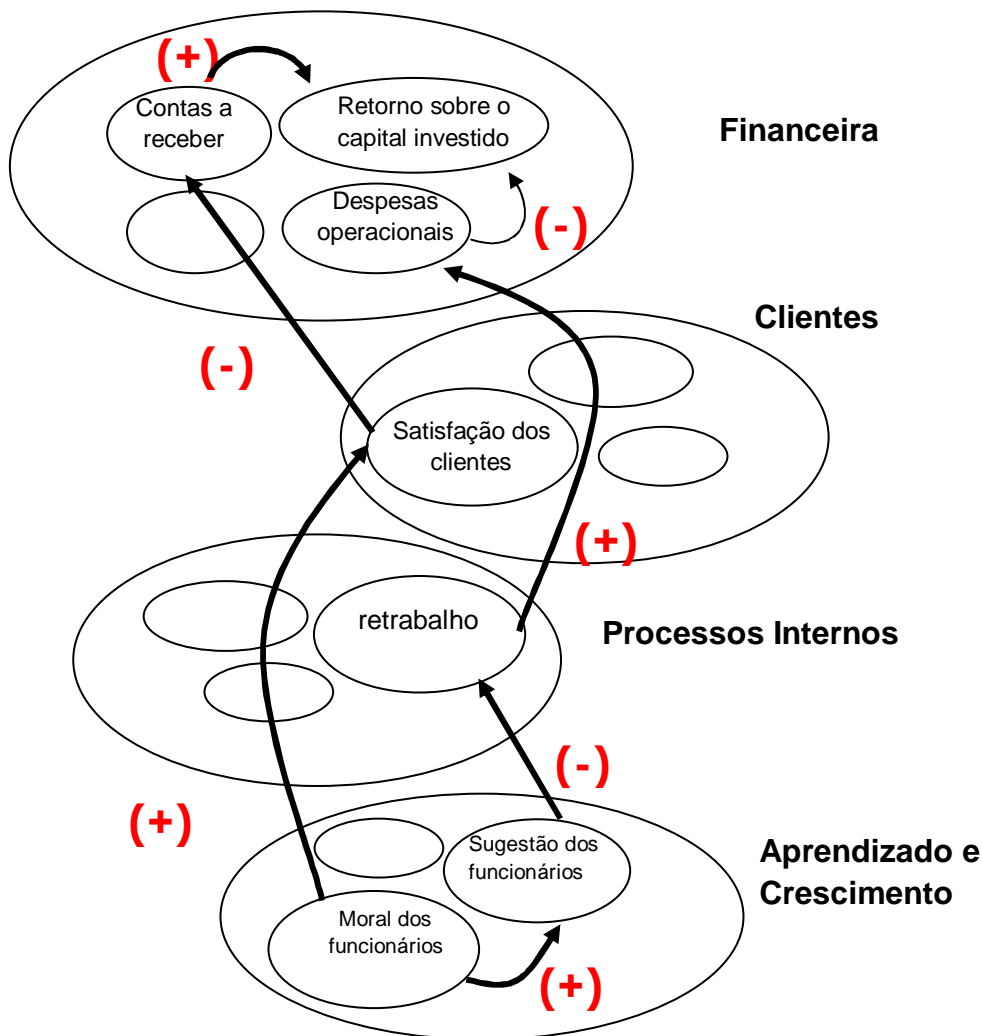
(+)

Contas a receber

Retorno sobre o capital investido

Financeira

Despesas operacionais

(-)

Clientes

(-)

Satisfação dos clientes

(+)

retrabalho

Processos Internos

(-)

(+)

Sugestão dos funcionários

Aprendizado e Crescimento

Moral dos funcionários

(+)